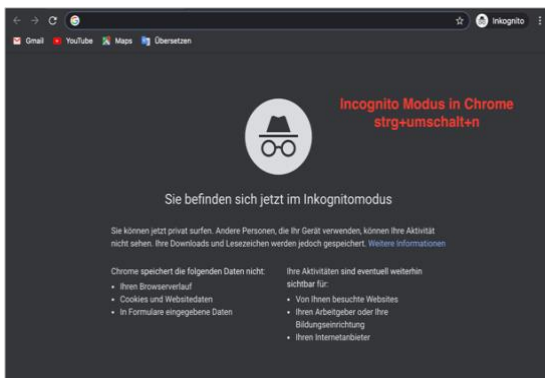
Inkognito

Gmail YouTube Maps Übersetzen

Incognito Modus in Chrome
strg+umschalt+n

Sie befinden sich jetzt im Inkognitomodus

Sie können jetzt privat surfen. Andere Personen, die Ihr Gerät verwenden, können Ihre Aktivität nicht sehen. Ihre Downloads und Lesezeichen werden jedoch gespeichert. Weitere Informationen

Chrome speichert die folgenden Daten nicht:
- Ihren Browserverlauf
- Cookies und Websitedaten
- In Formulare eingegebene Daten

Ihre Aktivitäten sind eventuell weiterhin sichtbar für:
- Von Ihnen besuchte Websites
- Ihren Arbeitgeber oder Ihre Bildungseinrichtung
- Ihren Internetanbieter